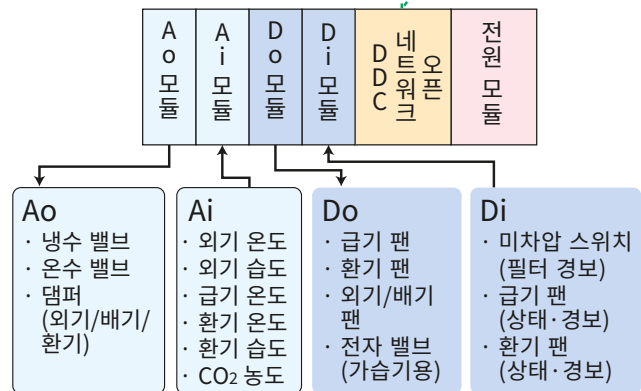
Ao 모듈

Ai 모듈

Do 모듈

Di 모듈

DDC 네트워크 오픈

전원 모듈

Ao
· 냉수 밸브
· 온수 밸브
· 댐퍼 (외기/배기/환기)

Ai
· 외기 온도
· 외기 습도
· 급기 온도
· 환기 온도
· 환기 습도
· $CO_2$ 농도

Do
· 급기 팬
· 환기 팬
· 외기/배기 팬
· 전자 밸브 (가습기용)

Di
· 미차압 스위치 (필터 경보)
· 급기 팬 (상태·경보)
· 환기 팬 (상태·경보)